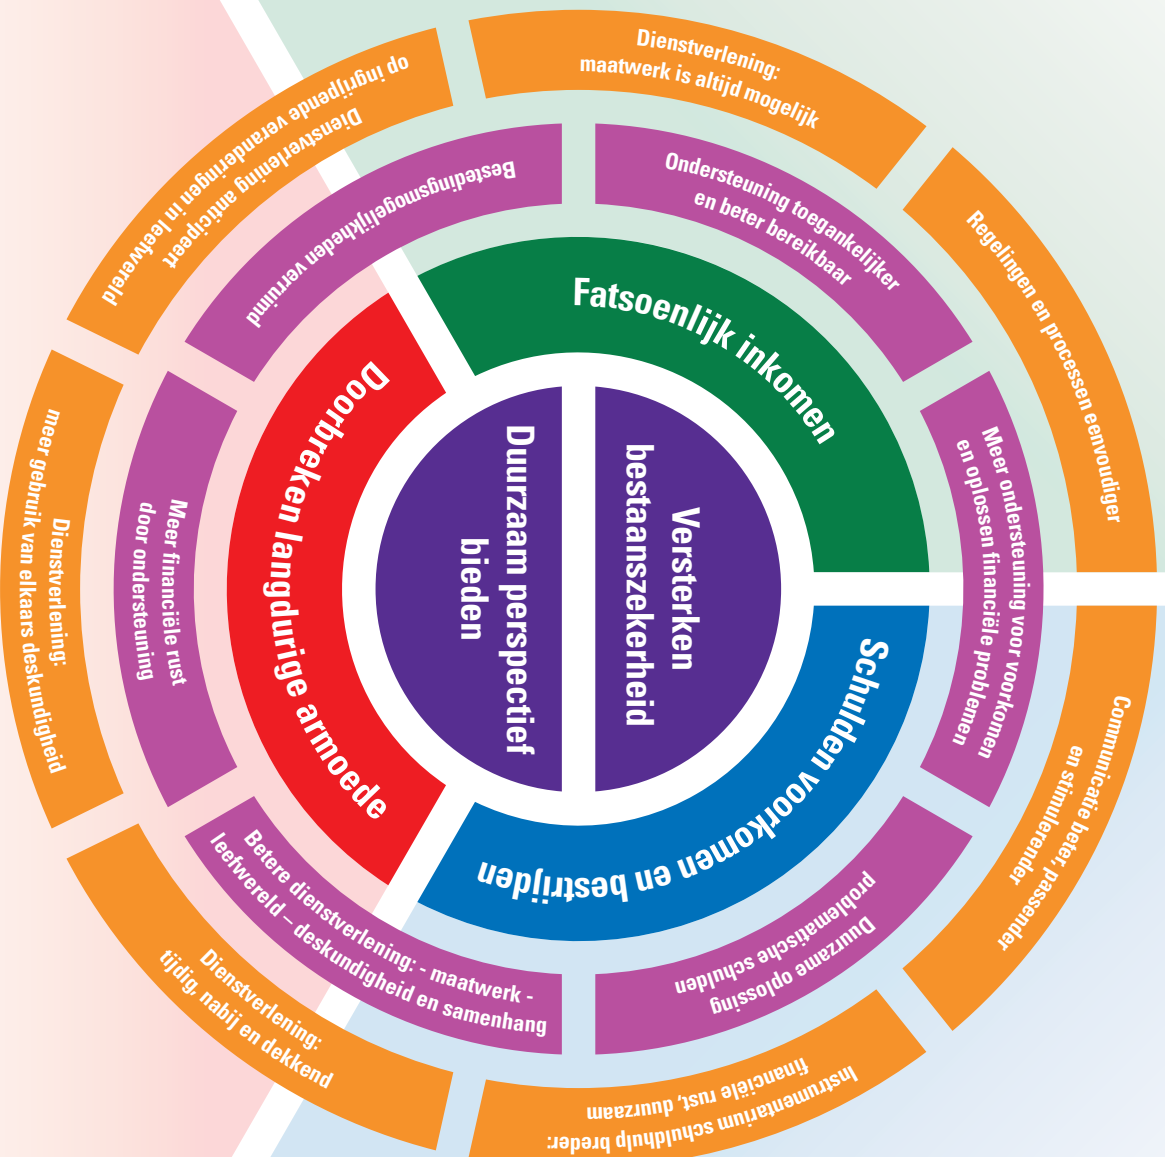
Versterken bestaanszekerheid

Duurzaam perspectief bieden

Fatsoenlijk inkomen

Schulden voorkomen en bestrijden

Doorbreken langdurige armoede

Ondersteuning toegankelijker en beter bereikbaar

Meer ondersteuning voor voorkomen en oplossen financiële problemen

Duurzame oplossing problematische schulden

Betere dienstverlening: - maatwerk - leefwereld – deskundigheid en samenhang

Meer financiële rust door ondersteuning

Bestedingsmogelijkheden verruimd

Dienstverlening: maatwerk is altijd mogelijk

Regelingen en processen eenvoudiger

Communicatie beter, passender en stimulerender

Instrumentarium schuldhulp breder: financiële rust, duurzaam

Dienstverlening: tijdig, nabij en dekkend

Dienstverlening: meer gebruik van elkaars deskundigheid

Dienstverlening anticipeert op ingrijpende veranderingen in leefwereld